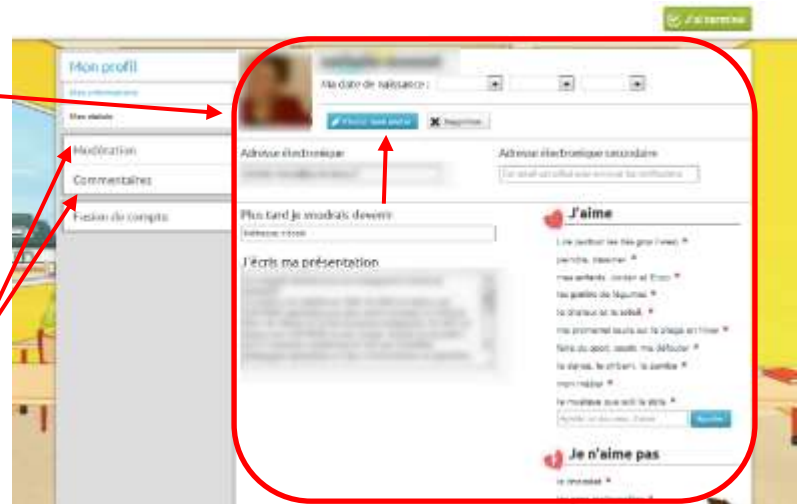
J'ai terminé

Mon profil

Mes informations

Mon statut

Modération

Commentaires

Fusion de compte

Ma date de naissance :

Choisir mon avatar

Supprimer

Adresse électronique

Adresse électronique secondaire

Un email en plus pour recevoir les notifications

Plus tard je voudrais devenir

Professeur d'école

J'écris ma présentation

J'aime

Lire (surtout les Mes gros livres)

peindre, dessiner

mes enfants, Jordan et Enzo

les poêlées de légumes

la chaleur et le soleil

me promener seule sur la plage en hiver

faire du sport, sauter, me défouler

la danse, le zriban, la zumba

mon métier

la musique que soit la zèle

Ajouter un nouveau J'aime

Ajouter

Je n'aime pas

le mensonge